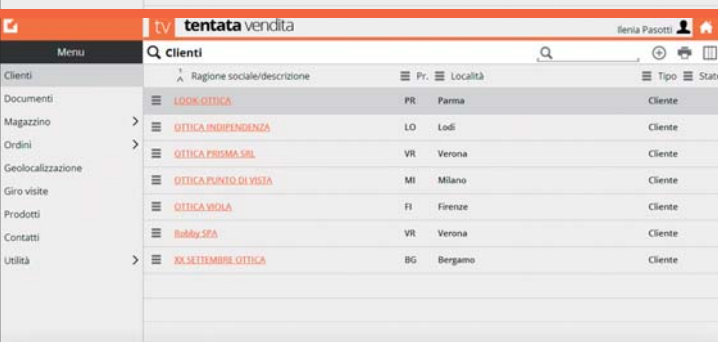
tv tentata vendita

Ilenia Pasotti

Menu

Clienti
Documenti
Magazzino
Ordini
Geolocalizzazione
Giro visite
Prodotti
Contatti
Utilità

Clienti

| | Ragione sociale/descrizione | Pr. | Località | Tipo | Stato |
|---|---|---|---|---|---|
| | LOOK OTTICA | PR | Parma | Cliente | |
| | OTTICA INDIPENDENZA | LO | Lodi | Cliente | |
| | OTTICA PRISMA SRL | VR | Verona | Cliente | |
| | OTTICA PUNTO DI VISTA | MI | Milano | Cliente | |
| | OTTICA VIOLA | FI | Firenze | Cliente | |
| | Robby SPA | VR | Verona | Cliente | |
| | XX SETTEMBRE OTTICA | BG | Bergamo | Cliente | |